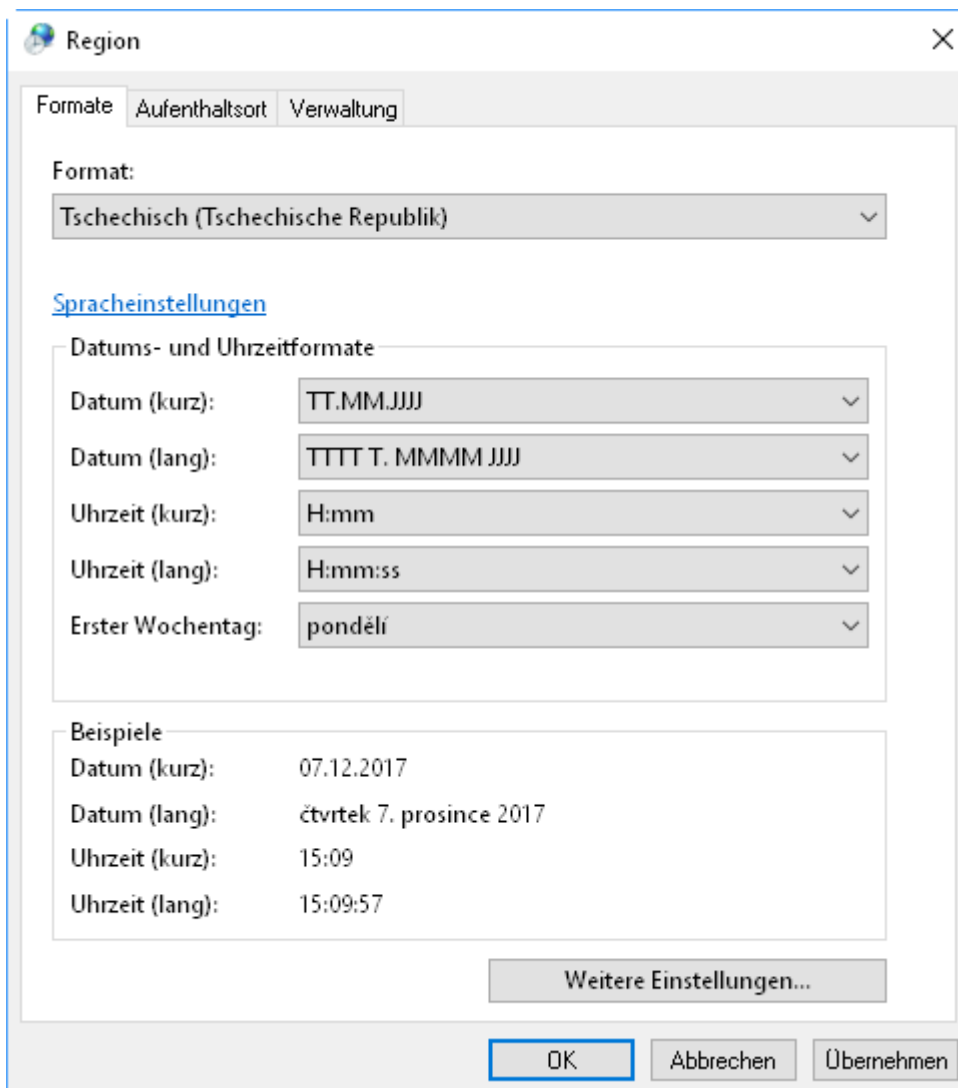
Region

Formate | Aufenthaltsort | Verwaltung

Format:

Tschechisch (Tschechische Republik)

Spracheinstellungen

Datums- und Uhrzeitformate

Datum (kurz): TT.MM.JJJJ

Datum (lang): TTTT T. MMMM JJJJ

Uhrzeit (kurz): H:mm

Uhrzeit (lang): H:mm:ss

Erster Wochentag: pondělí

Beispiele

Datum (kurz): 07.12.2017

Datum (lang): čtvrtek 7. prosince 2017

Uhrzeit (kurz): 15:09

Uhrzeit (lang): 15:09:57

Weitere Einstellungen...

OK Abbrechen Übernehmen